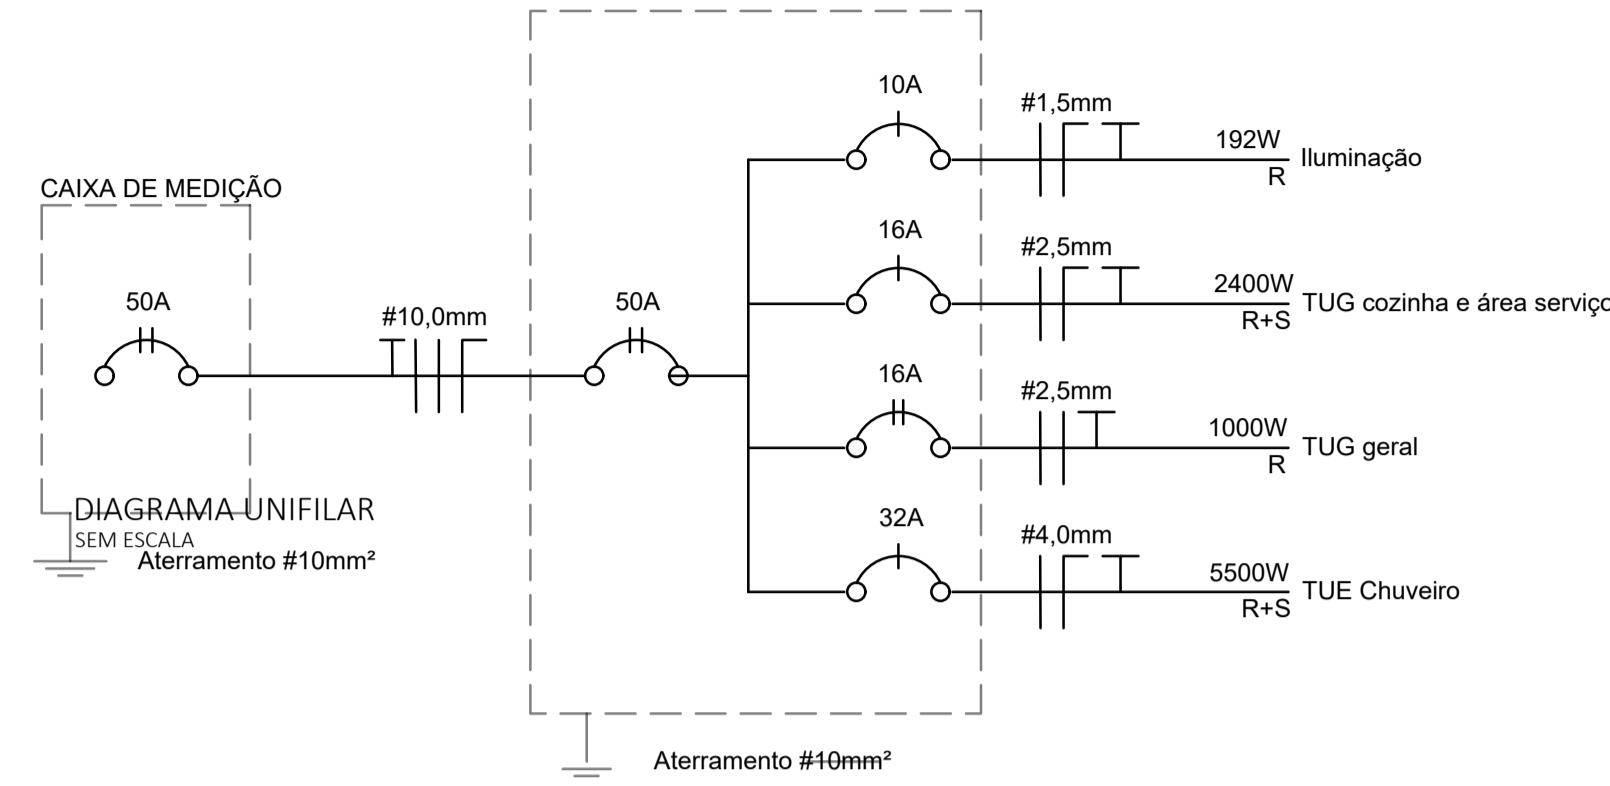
CAIXA DE MEDIÇÃO

50A

#10,0mm

50A

10A

#1,5mm

192W
R
Iluminação

16A

#2,5mm

2400W
R+S
TUG cozinha e área serviç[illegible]

16A

#2,5mm

1000W
R
TUG geral

32A

#4,0mm

5500W
R+S
TUE Chuveiro

DIAGRAMA UNIFILAR
SEM ESCALA

Aterramento #10mm²

Aterramento #10mm²